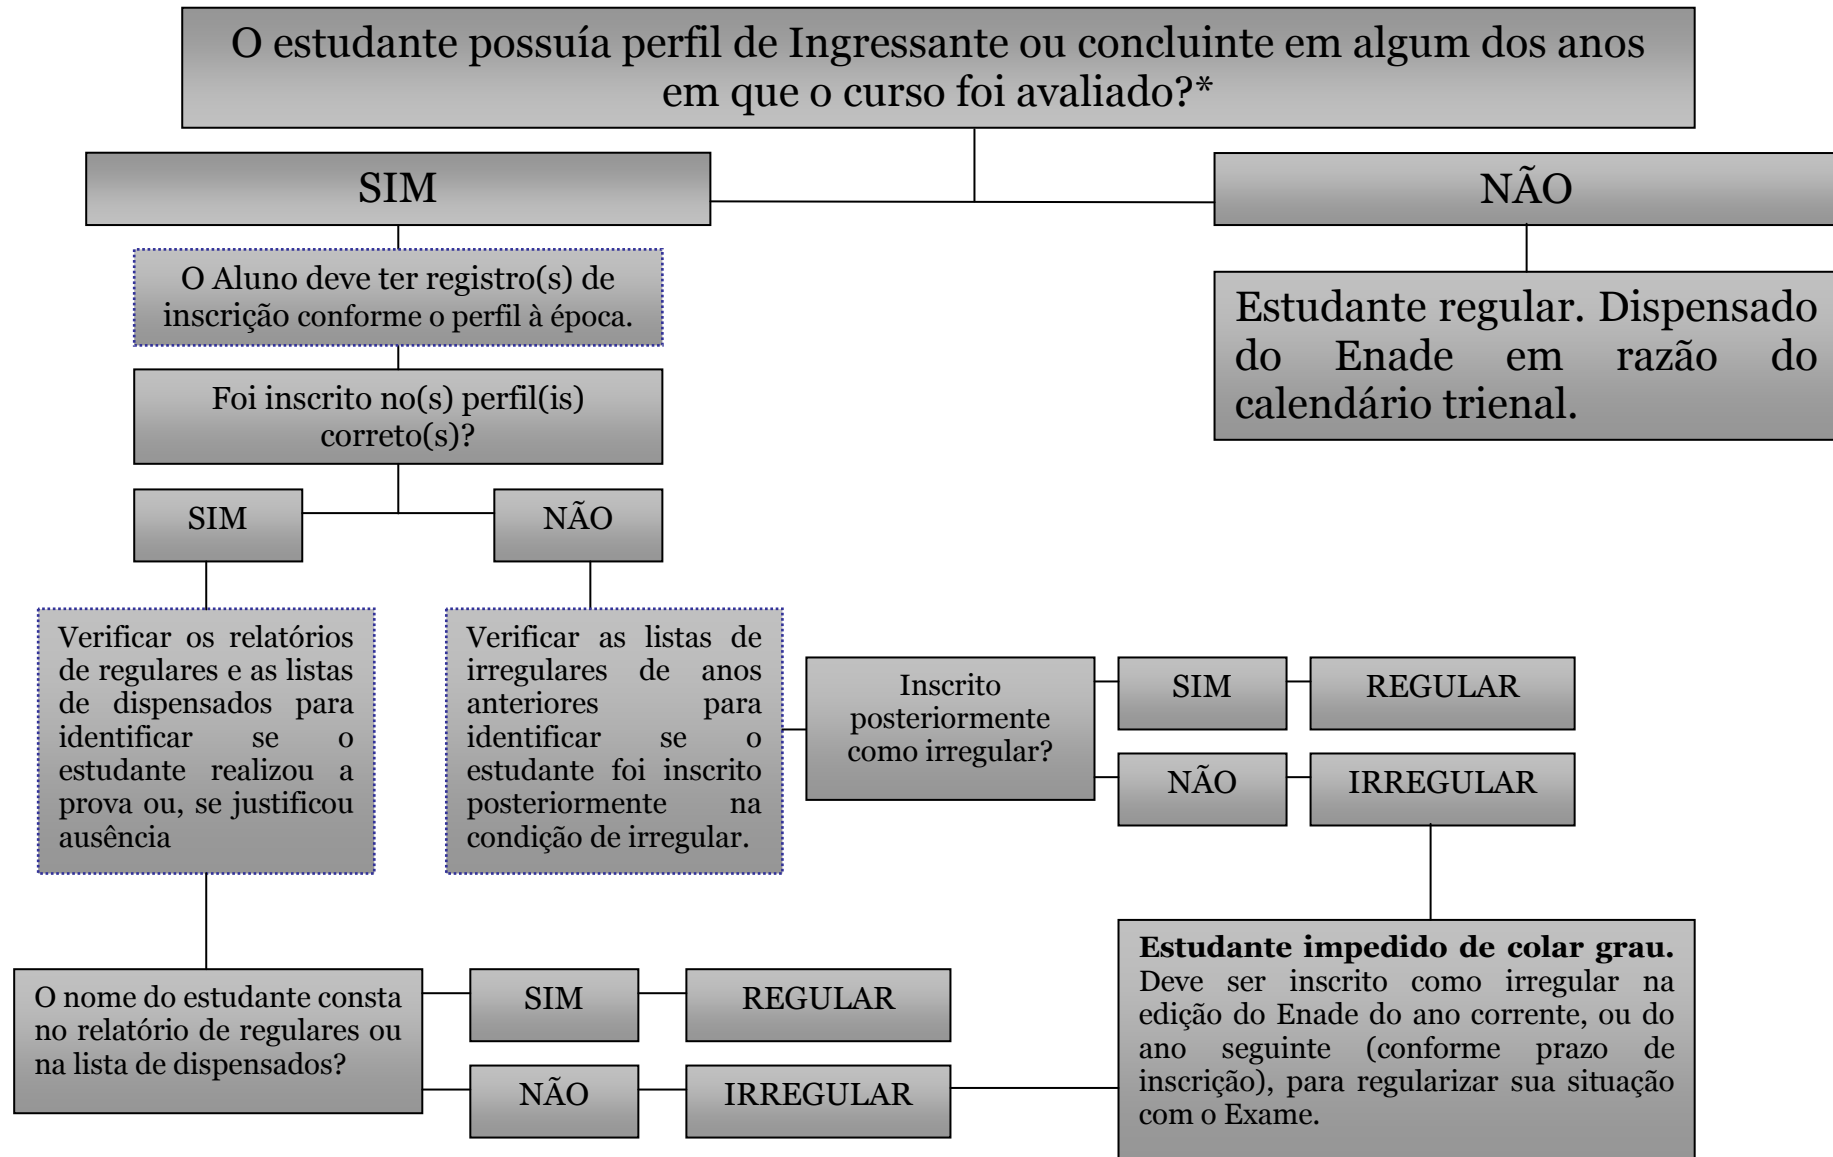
O estudante possuía perfil de Ingressante ou concluinte em algum dos anos em que o curso foi avaliado?*

SIM

NÃO

O Aluno deve ter registro(s) de inscrição conforme o perfil à época.

Estudante regular. Dispensado do Enade em razão do calendário trienal.

Foi inscrito no(s) perfil(is) correto(s)?

SIM

NÃO

Verificar os relatórios de regulares e as listas de dispensados para identificar se o estudante realizou a prova ou, se justificou ausência

Verificar as listas de irregulares de anos anteriores para identificar se o estudante foi inscrito posteriormente na condição de irregular.

Inscrito posteriormente como irregular?

SIM

REGULAR

NÃO

IRREGULAR

O nome do estudante consta no relatório de regulares ou na lista de dispensados?

SIM

REGULAR

NÃO

IRREGULAR

**Estudante impedido de colar grau.** Deve ser inscrito como irregular na edição do Enade do ano corrente, ou do ano seguinte (conforme prazo de inscrição), para regularizar sua situação com o Exame.